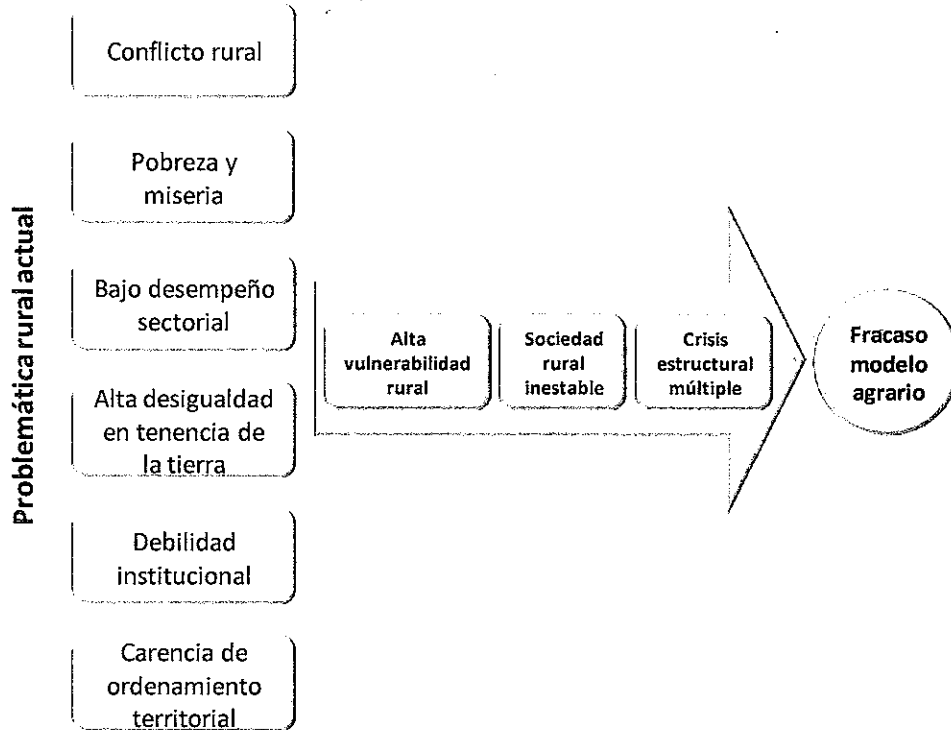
Problemática rural actual

Conflicto rural

Pobreza y miseria

Bajo desempeño sectorial

Alta desigualdad en tenencia de la tierra

Debilidad institucional

Carencia de ordenamiento territorial

Alta vulnerabilidad rural

Sociedad rural inestable

Crisis estructural múltiple

Fracaso modelo agrario